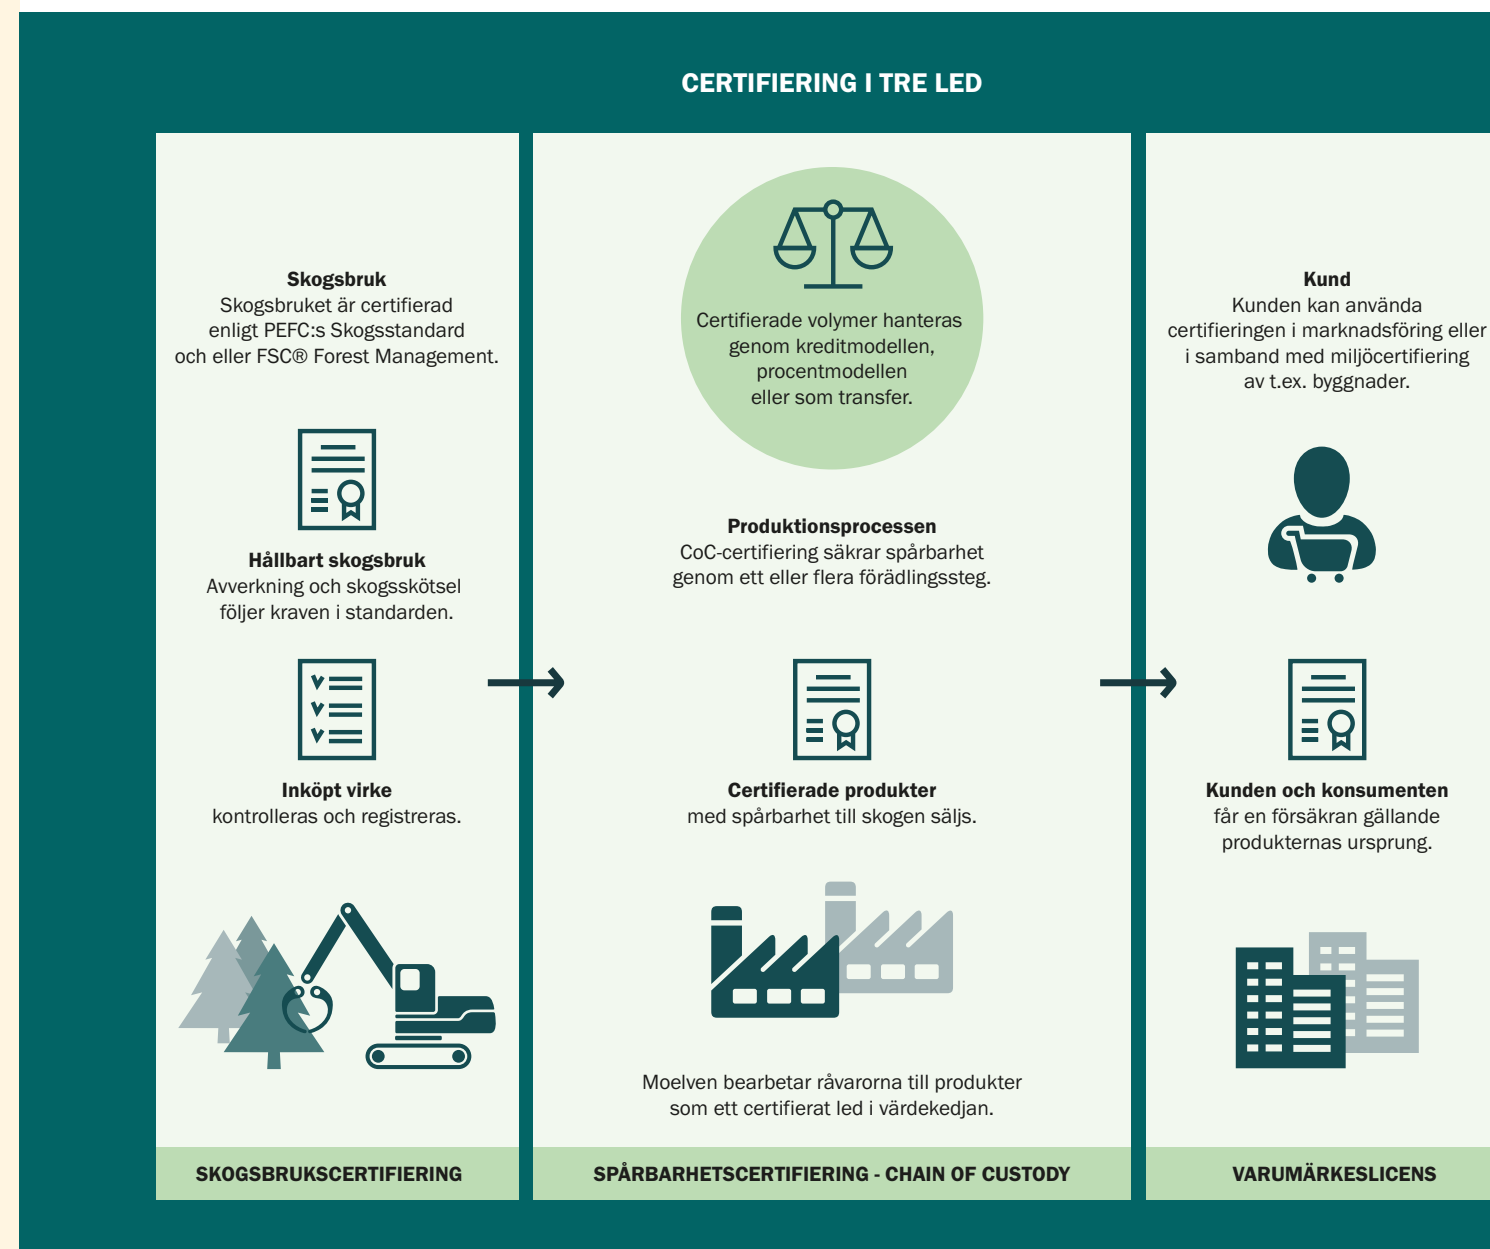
CERTIFIERING I TRE LED

Skogsbruk
Skogsbruket är certifierad enligt PEFC:s Skogsstandard och eller FSC® Forest Management.

Hållbart skogsbruk
Avverkning och skogsskötsel följer kraven i standarden.

Inköpt virke
kontrolleras och registreras.

SKOGSBRUKSCERTIFIERING

Certifierade volymer hanteras genom kreditmodellen, procentmodellen eller som transfer.

Produktionsprocessen
CoC-certifiering säkrar spårbarhet genom ett eller flera förädlingssteg.

Certifierade produkter
med spårbarhet till skogen säljs.

Moelven bearbetar råvarorna till produkter som ett certifierat led i värdekedjan.

SPÅRBARHETSCERTIFIERING - CHAIN OF CUSTODY

Kund
Kunden kan använda certifieringen i marknadsföring eller i samband med miljöcertifiering av t.ex. byggnader.

Kunden och konsumenten
får en försäkran gällande produkternas ursprung.

VARUMÄRKESLICENS